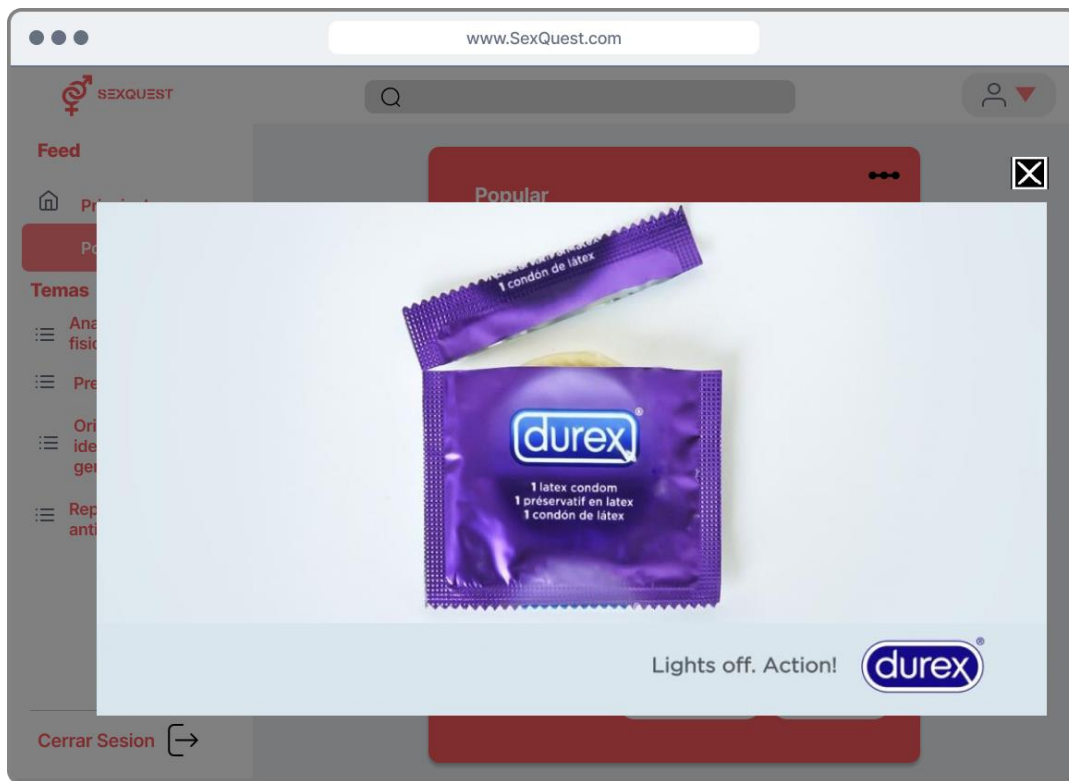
www.SexQuest.com

SEXQUEST

Feed

Pr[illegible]

Po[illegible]

Temas

Ana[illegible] fisi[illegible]

Pre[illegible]

Ori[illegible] ide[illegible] ge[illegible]

Rep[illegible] anti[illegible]

Cerrar Sesion

Popular

1 condón de látex

durex

1 latex condom
1 préservatif en latex
1 condón de látex

Lights off. Action!

durex